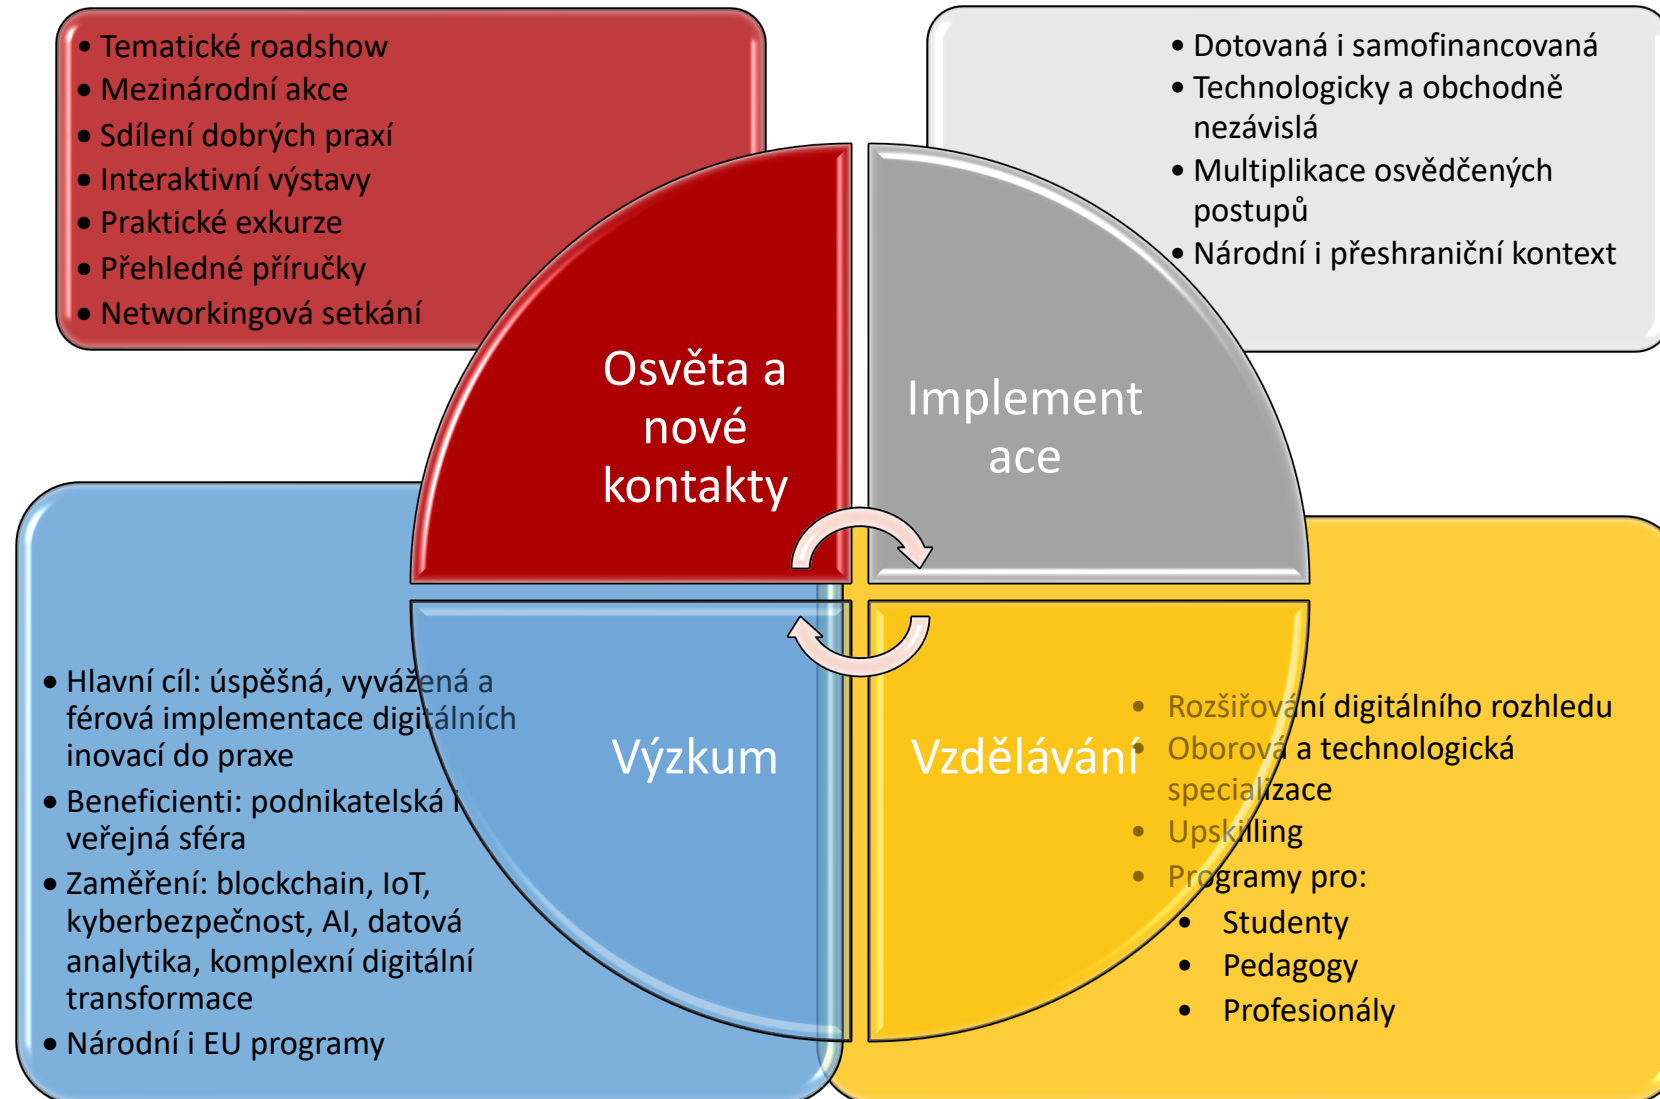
- Tematické roadshow
- Mezinárodní akce
- Sdílení dobrých praxí
- Interaktivní výstavy
- Praktické exkurze
- Přehledné příručky
- Networkingová setkání

- Dotovaná i samofinancovaná
- Technologicky a obchodně nezávislá
- Multiplikace osvědčených postupů
- Národní i přeshraniční kontext

Osvěta a nové kontakty

Implementace

Výzkum

Vzdělávání

- Hlavní cíl: úspěšná, vyvážená a férová implementace digitálních inovací do praxe
- Beneficienti: podnikatelská i veřejná sféra
- Zaměření: blockchain, IoT, kyberbezpečnost, AI, datová analytika, komplexní digitální transformace
- Národní i EU programy

- Rozšiřování digitálního rozhledu
- Oborová a technologická specializace
- Upskilling
- Programy pro:
  - Studenty
  - Pedagogy
  - Profesionály